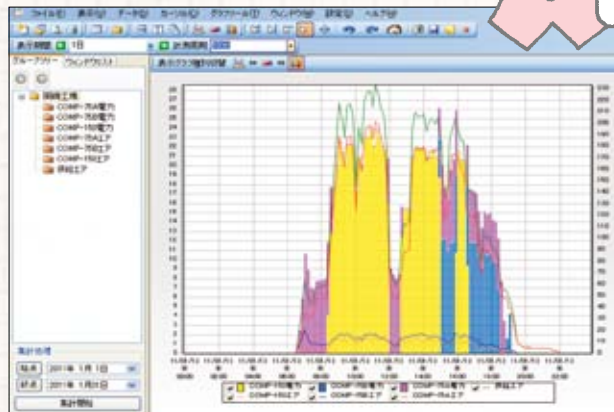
ファイル(F) 表示(V) データ(D) カーソル(C) グラフツール(T) ウィンドウ(W) 設定(S) ヘルプ(H)

表示期間 1日

グループツリー ウィンドウリスト

関西工場
COMP-75A電力
COMP-75B電力
COMP-15D電力
COMP-75Aエア
COMP-75Bエア
COMP-15Dエア
供給エア

集計処理
開始 2011年 1月 1日
終了 2011年 1月31日
集計開始

COMP-15D電力
COMP-15Dエア
COMP-75B電力
COMP-75Bエア
COMP-75A電力
COMP-75Aエア
供給エア